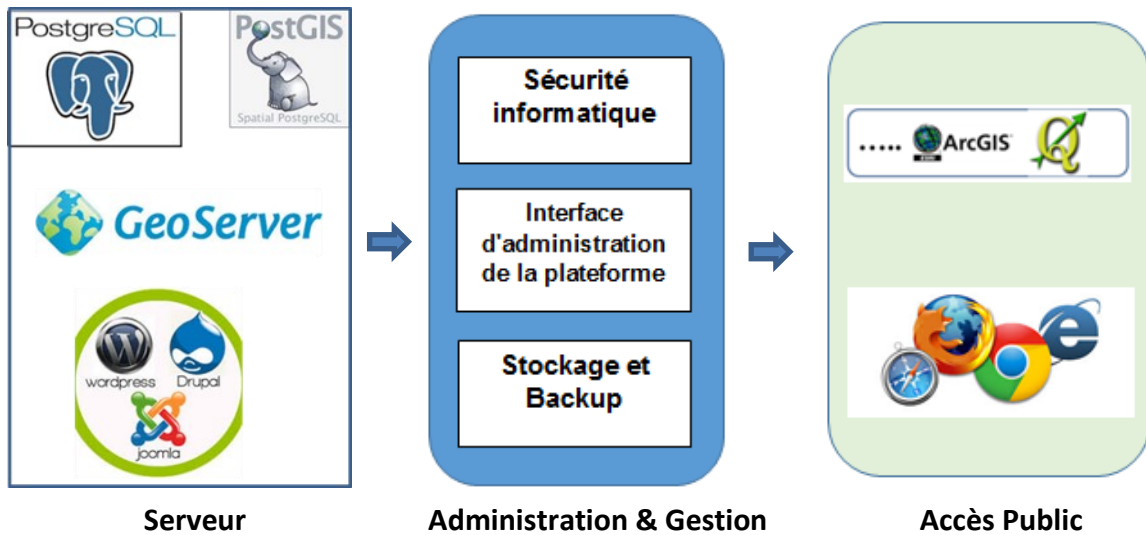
PostgreSQL

PostGIS
Spatial PostgreSQL

GeoServer

wordpress
Drupal
joomla

Serveur

Sécurité informatique

Interface d'administration de la plateforme

Stockage et Backup

Administration & Gestion

..... ArcGIS

Accès Public